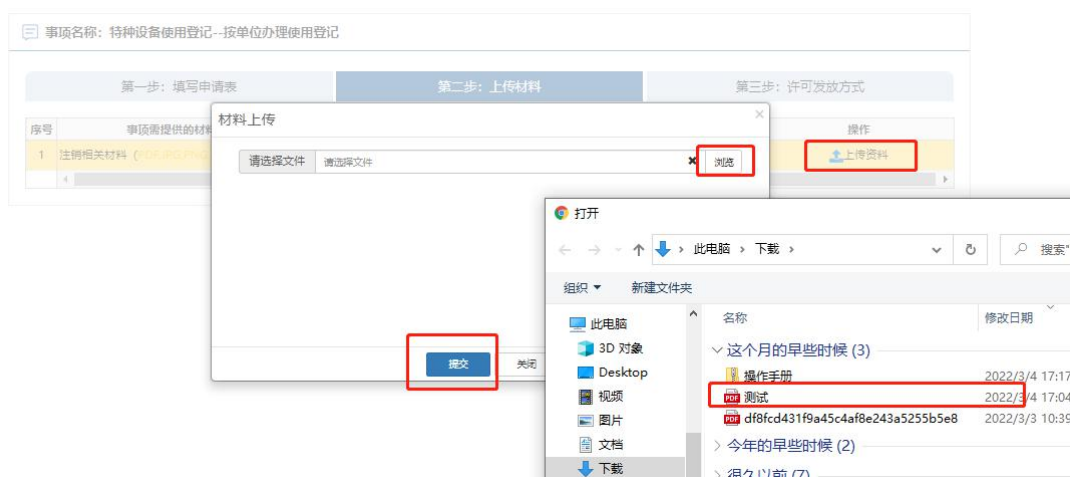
事项名称：特种设备使用登记--按单位办理使用登记

第一步：填写申请表
第二步：上传材料
第三步：许可发放方式

序号
事项需提供的材
操作
1 注销相关材料（PDF,JPG,PNG
上传资料

材料上传
请选择文件 请选择文件 浏览
提交 关闭

打开
此电脑 › 下载 ›
搜索"
组织 ▾ 新建文件夹
此电脑
3D 对象
Desktop
视频
图片
文档
下载
名称
修改日期
这个月的早些时候 (3)
操作手册 2022/3/4 17:17
测试 2022/3/4 17:04
df8fcd431f9a45c4af8e243a5255b5e8 2022/3/3 10:39
今年的早些时候 (2)
很久以前 (7)